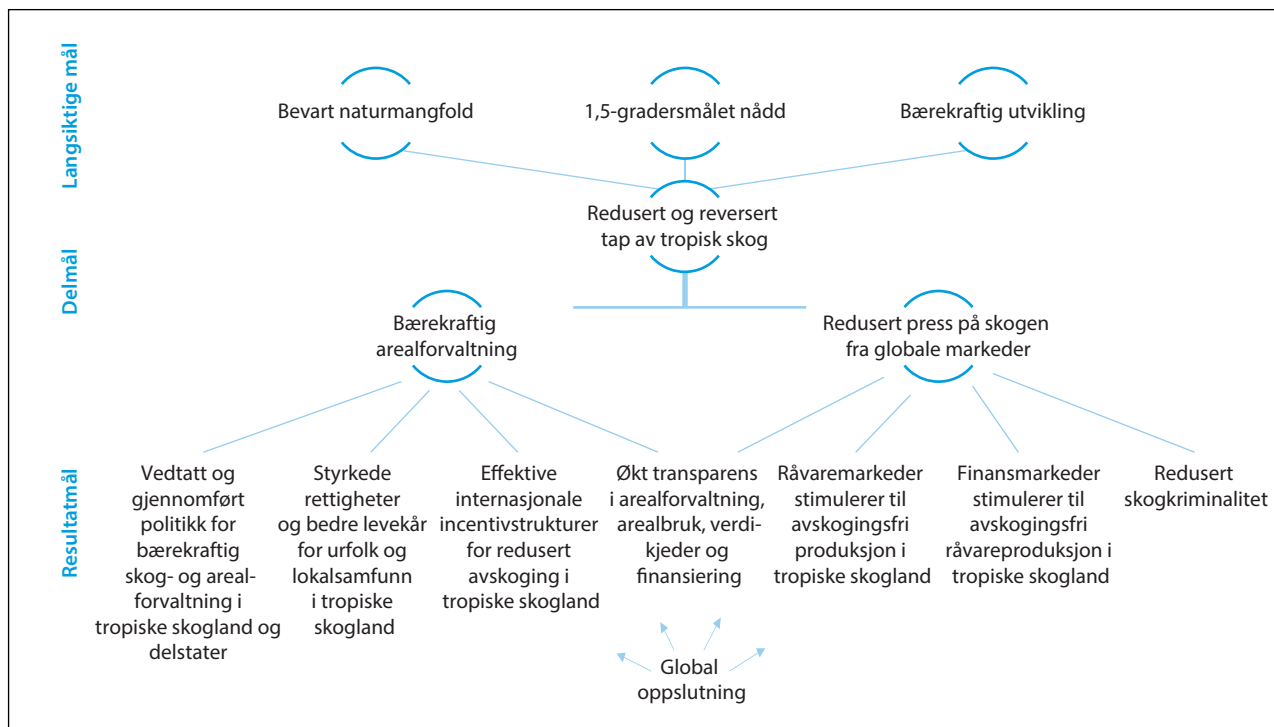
Langsiktige mål

Bevart naturmangfold

1,5-gradersmålet nådd

Bærekraftig utvikling

Redusert og reversert tap av tropisk skog

Delmål

Bærekraftig arealforvaltning

Redusert press på skogen fra globale markeder

Resultatmål

Vedtatt og gjennomført politikk for bærekraftig skog- og arealforvaltning i tropiske skogland og delstater

Styrkede rettigheter og bedre levekår for urfolk og lokalsamfunn i tropiske skogland

Effektive internasjonale incentivstrukturer for redusert avskoging i tropiske skogland

Økt transparens i arealforvaltning, arealbruk, verdikjeder og finansiering

Råvaremarkeder stimulerer til avskogingsfri produksjon i tropiske skogland

Finansmarkeder stimulerer til avskogingsfri råvareproduksjon i tropiske skogland

Redusert skogkriminalitet

Global oppslutning